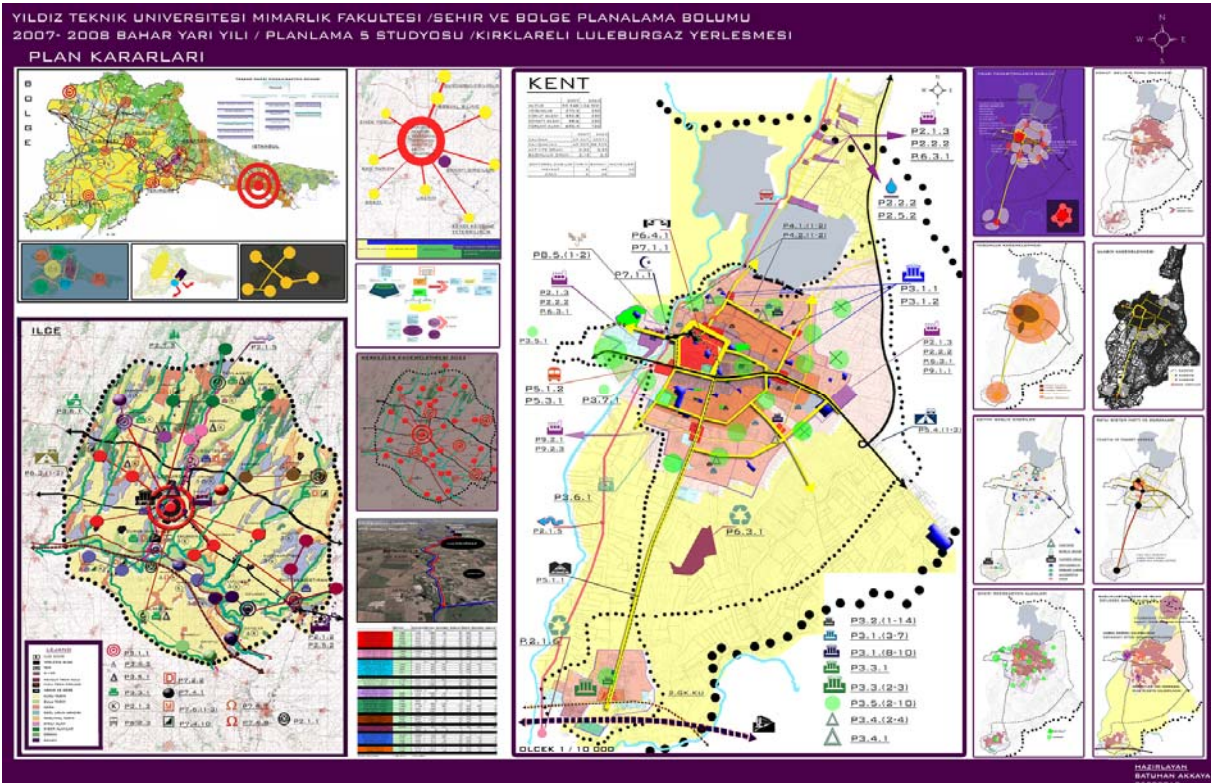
YILDIZ TEKNIK UNIVERSITESI MIMARLIK FAKULTESI /SEHIR VE BOLGE PLANALAMA BOLUMU
2007- 2008 BAHAR YARI YILI / PLANLAMA 5 STUDYOSU /KIRKLARELI LULEBURGAZ YERLESMESI
PLAN KARARLARI

B
O
L
G
E

ISTANBUL

ILCE

P2.1.3
P2.1.3
P3.8.1
P6.2.(1-2)
P2.1.2
P2.5.2

LEJAND
P3.1.1
P2.5.3
P3.4.1
P3.5.1
P2.1.3
P3.3
P7.3
P7.4.1
P7.4.(1-2)
P7.4.10
P7.6.1
P7.6.2
P2.1.1

KENT
N
P2.1.3
P2.2.2
P6.3.1
P2.2.2
P2.5.2
P6.4.1
P7.1.1
P8.5.(1-2)
P7.1.1
P4.1.(1-2)
P4.2.(1-2)
P2.1.3
P2.2.2
P6.3.1
P3.1.1
P3.1.2
P3.5.1
P2.1.3
P2.2.2
P6.3.1
P9.1.1
P5.1.2
P5.3.1
P3.7.1
P5.4.(1-2)
P9.2.1
P9.2.3
P3.6.1
P2.1.5
P6.3.1
P5.1.1
P2.1.1
P3.2.(1-14)
P3.1.(3-7)
P3.1.(8-10)
P3.3.1
P3.3.(2-3)
P3.5.(2-10)
P3.4.(2-4)
P3.4.1
2.6K KU
OLCEK 1 / 10 000

HAZIRLAYAN
BATUHAN AKKAYA